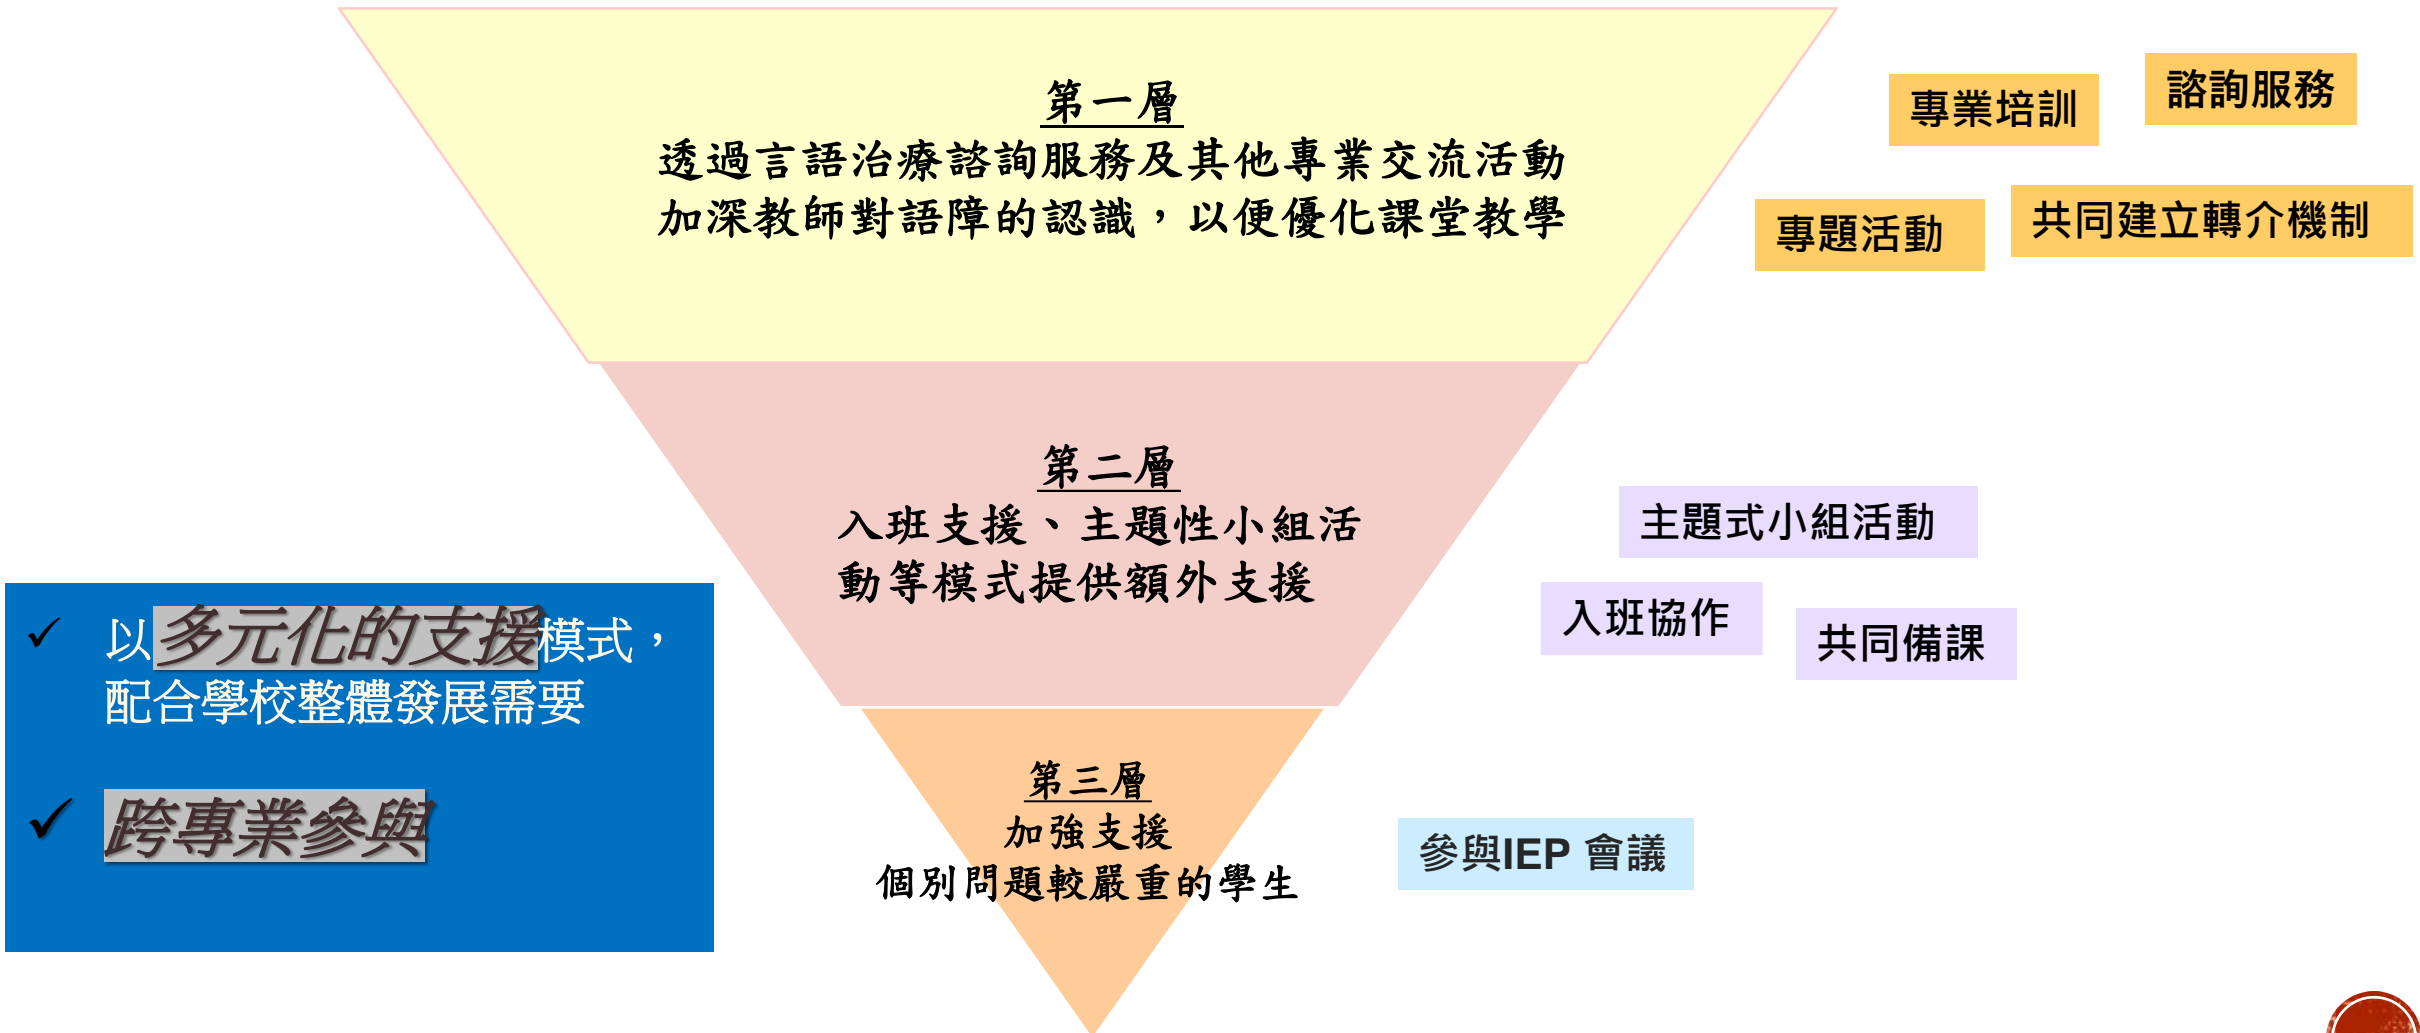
第一層
透過言語治療諮詢服務及其他專業交流活動加深教師對語障的認識，以便優化課堂教學

專業培訓

諮詢服務

專題活動

共同建立轉介機制

第二層
入班支援、主題性小組活動等模式提供額外支援

主題式小組活動

入班協作

共同備課

第三層
加強支援
個別問題較嚴重的學生

參與IEP 會議

✓ 以多元化的支援模式，配合學校整體發展需要

✓ 跨專業參與